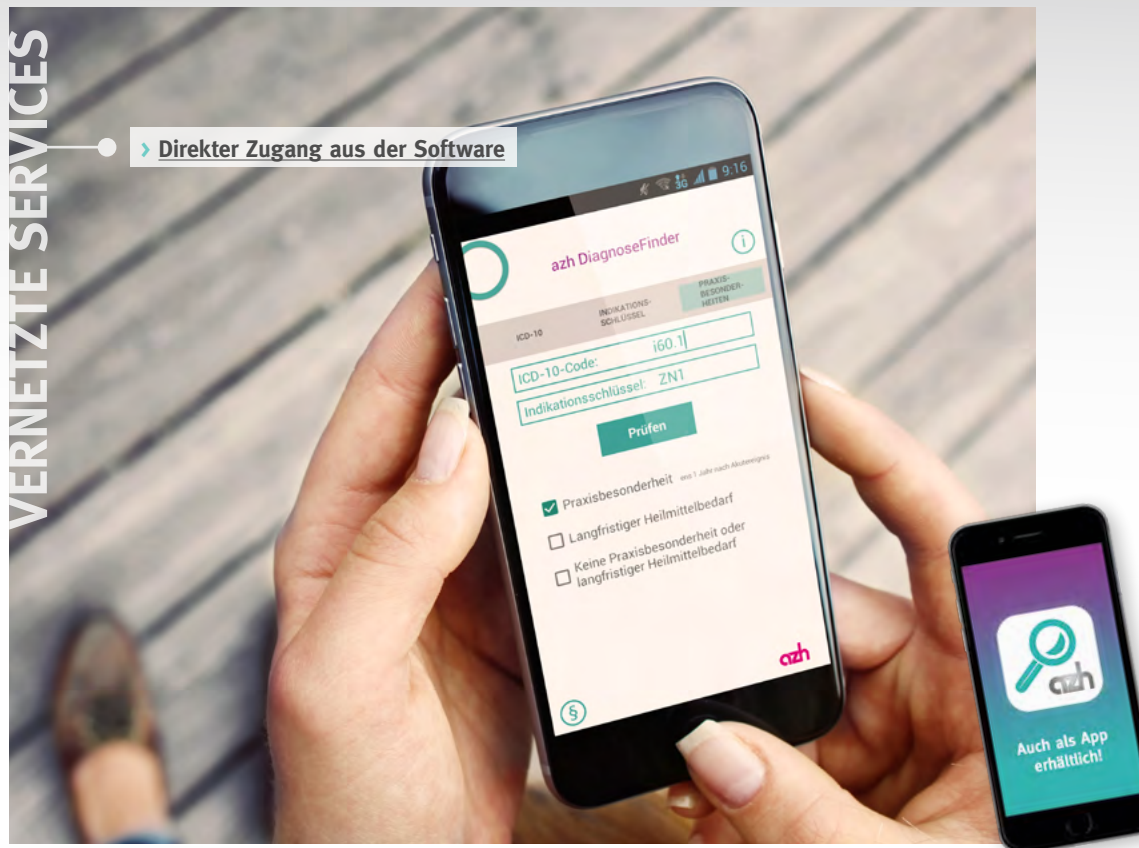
VERNETZTE SERVICES

› Direkter Zugang aus der Software

9:16

azh DiagnoseFinder

ICD-10

INDIKATIONS-SCHLÜSSEL

PRAXIS-BESONDER-HEITEN

ICD-10-Code: I60.1

Indikationsschlüssel: ZN1

Prüfen

Praxisbesonderheit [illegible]

Langfristiger Heilmittelbedarf

Keine Praxisbesonderheit oder langfristiger Heilmittelbedarf

azh

§

azh

Auch als App erhältlich!